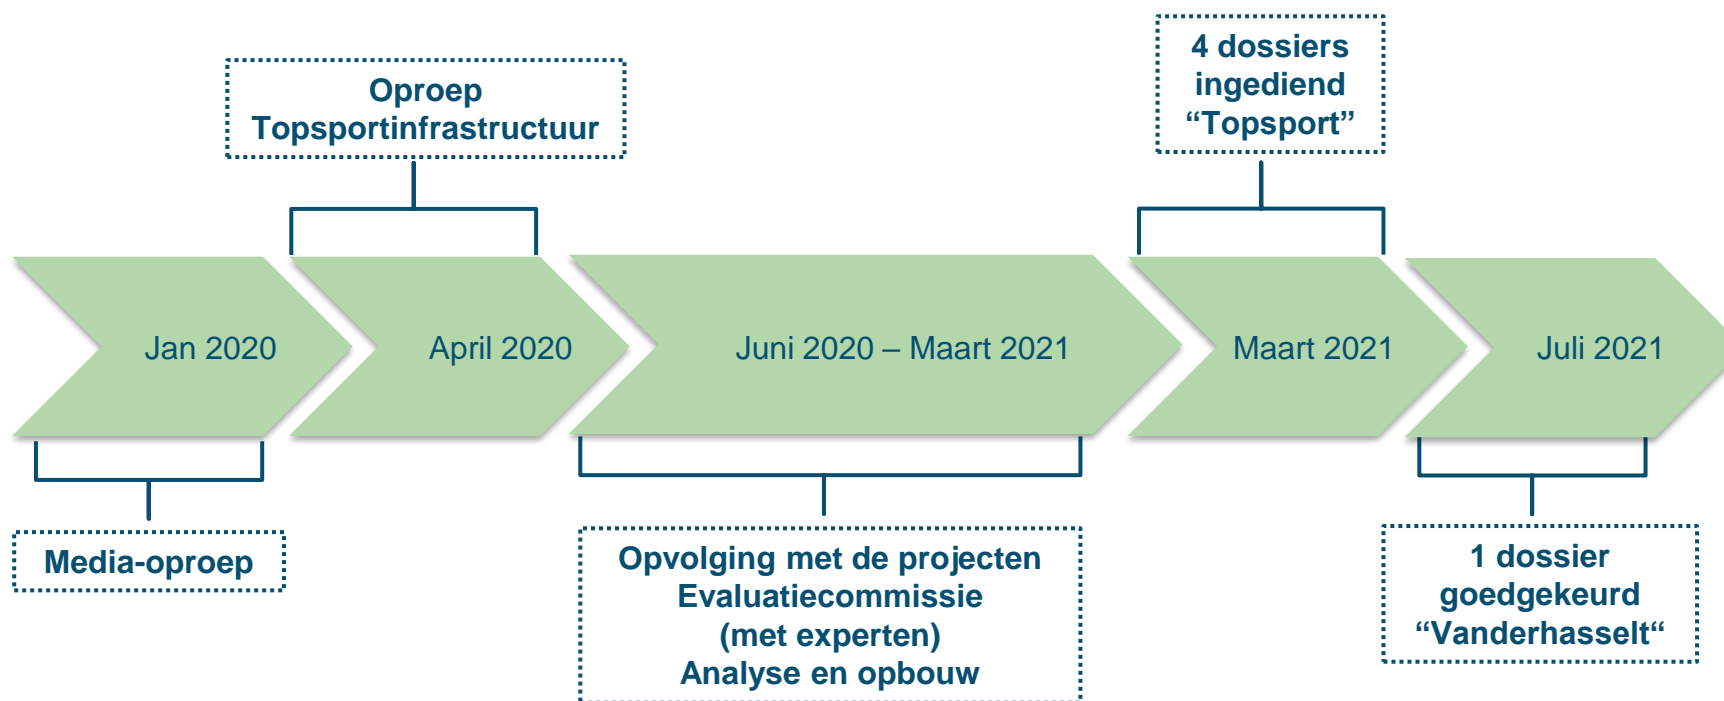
Oproep Topsportinfrastructuur

4 dossiers ingediend “Topsport”

Jan 2020

April 2020

Juni 2020 – Maart 2021

Maart 2021

Juli 2021

Media-oproep

Opvolging met de projecten
Evaluatiecommissie
(met experten)
Analyse en opbouw

1 dossier goedgekeurd “Vanderhasselt“